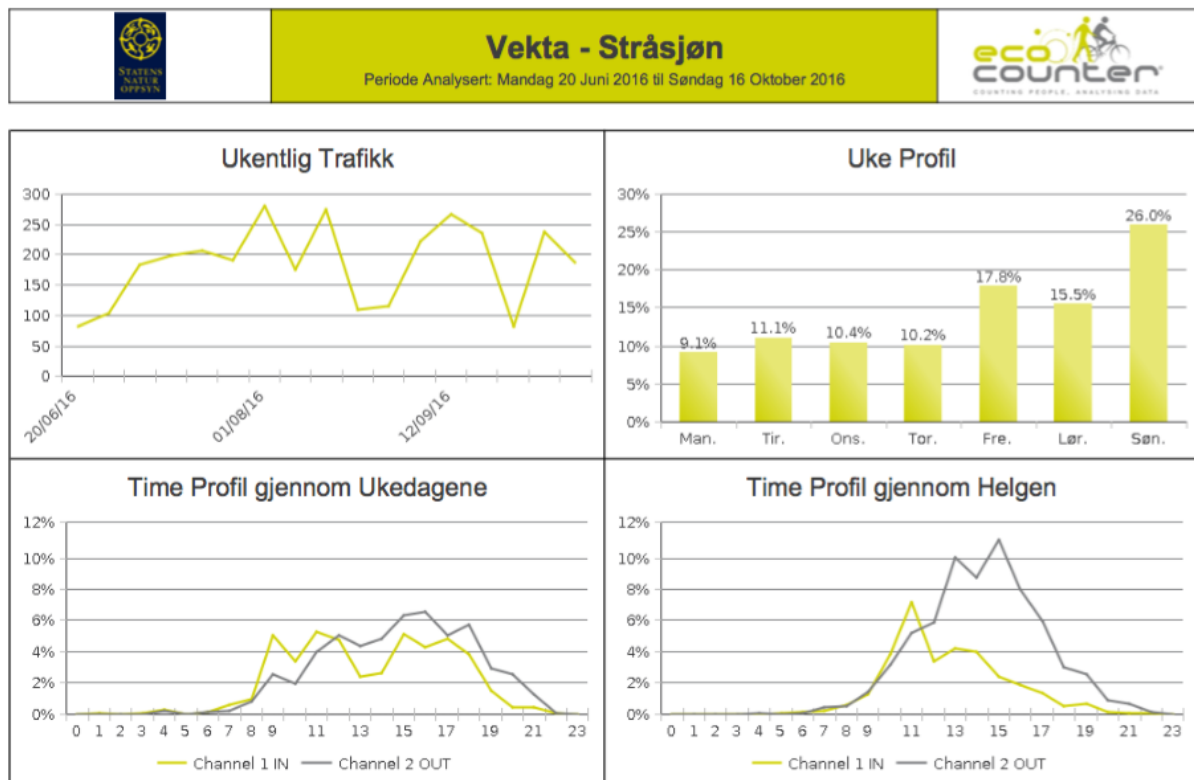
STATENS NATUR OPPSYN

Vekta - Stråsjøn
Periode Analysert: Mandag 20 Juni 2016 til Søndag 16 Oktober 2016

eco counter
COUNTING PEOPLE, ANALYSING DATA

Ukentlig Trafikk

300
250
200
150
100
50
0

20/06/16
01/08/16
12/09/16

Uke Profil

30%
25%
20%
15%
10%
5%
0%

9.1%
11.1%
10.4%
10.2%
17.8%
15.5%
26.0%

Man.
Tir.
Ons.
Tor.
Fre.
Lør.
Søn.

Time Profil gjennom Ukedagene

12%
10%
8%
6%
4%
2%
0%

0 1 2 3 4 5 6 7 8 9 11 13 15 17 19 21 23

Channel 1 IN
Channel 2 OUT

Time Profil gjennom Helgen

12%
10%
8%
6%
4%
2%
0%

0 1 2 3 4 5 6 7 8 9 11 13 15 17 19 21 23

Channel 1 IN
Channel 2 OUT